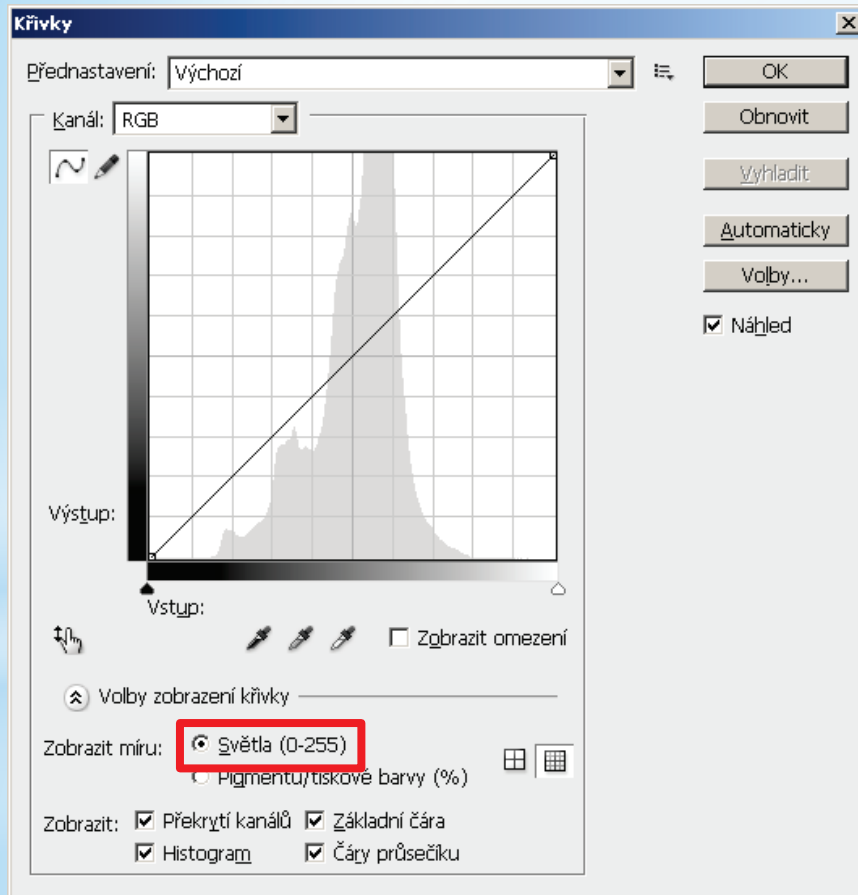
Křivky

Přednastavení: Výchozí

OK

Obnovit

Vyhladit

Automaticky

Volby...

Náhled

Kanál: RGB

Výstup:

Vstup:

Zobrazit omezení

Volby zobrazení křivky

Zobrazit míru: Světla (0-255)

Pigmentu/tiskové barvy (%)

Zobrazit: Překrytí kanálů Základní čára

Histogram Čáry průsečíku